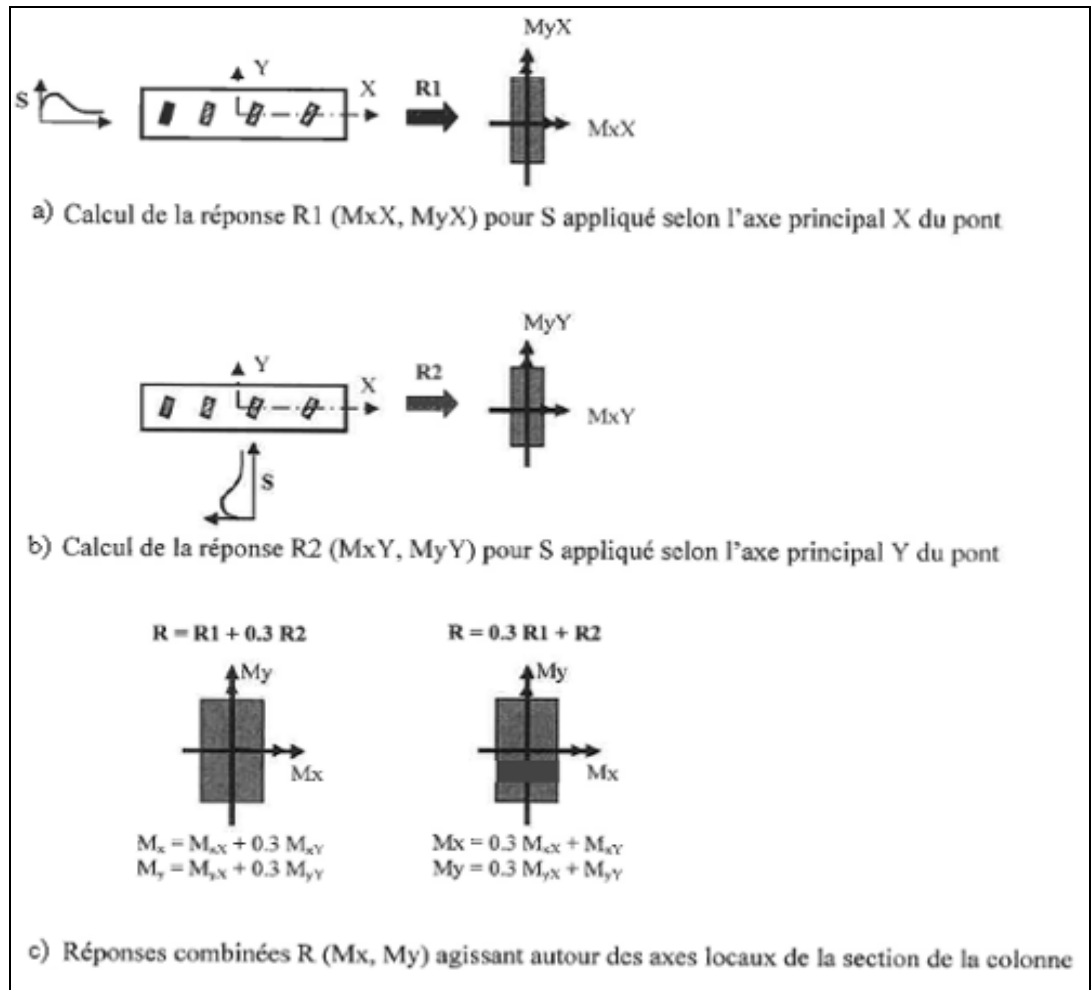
MyX

S

Y

X

R1

MxX

a) Calcul de la réponse R1 (MxX, MyX) pour S appliqué selon l'axe principal X du pont

MyY

Y

X

R2

MxY

S

b) Calcul de la réponse R2 (MxY, MyY) pour S appliqué selon l'axe principal Y du pont

R = R1 + 0.3 R2

My

Mx

$M_x = M_{xX} + 0.3\ M_{xY}$
$M_y = M_{yX} + 0.3\ M_{yY}$

R = 0.3 R1 + R2

My

Mx

$Mx = 0.3\ M_{xX} + M_{xY}$
$My = 0.3\ M_{yX} + M_{yY}$

c) Réponses combinées R (Mx, My) agissant autour des axes locaux de la section de la colonne